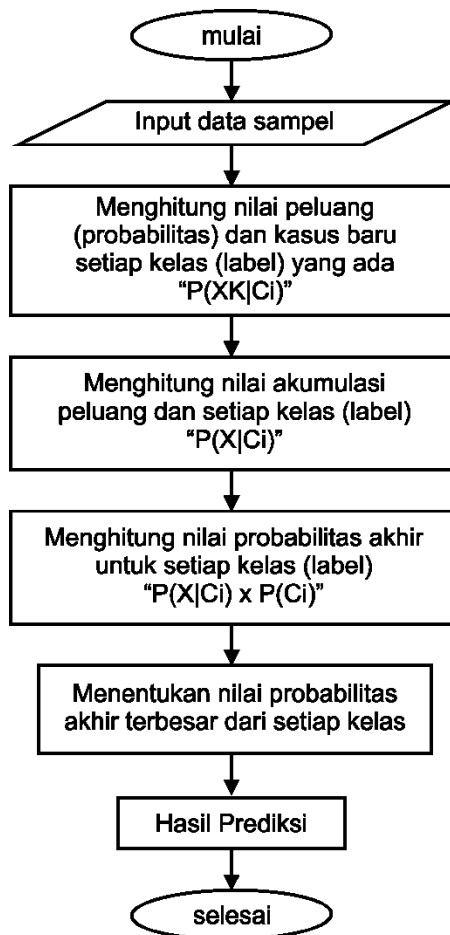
mulai

Input data sampel

Menghitung nilai peluang (probabilitas) dan kasus baru setiap kelas (label) yang ada “P(XK|Ci)”

Menghitung nilai akumulasi peluang dan setiap kelas (label) “P(X|Ci)”

Menghitung nilai probabilitas akhir untuk setiap kelas (label) “P(X|Ci) x P(Ci)”

Menentukan nilai probabilitas akhir terbesar dari setiap kelas

Hasil Prediksi

selesai